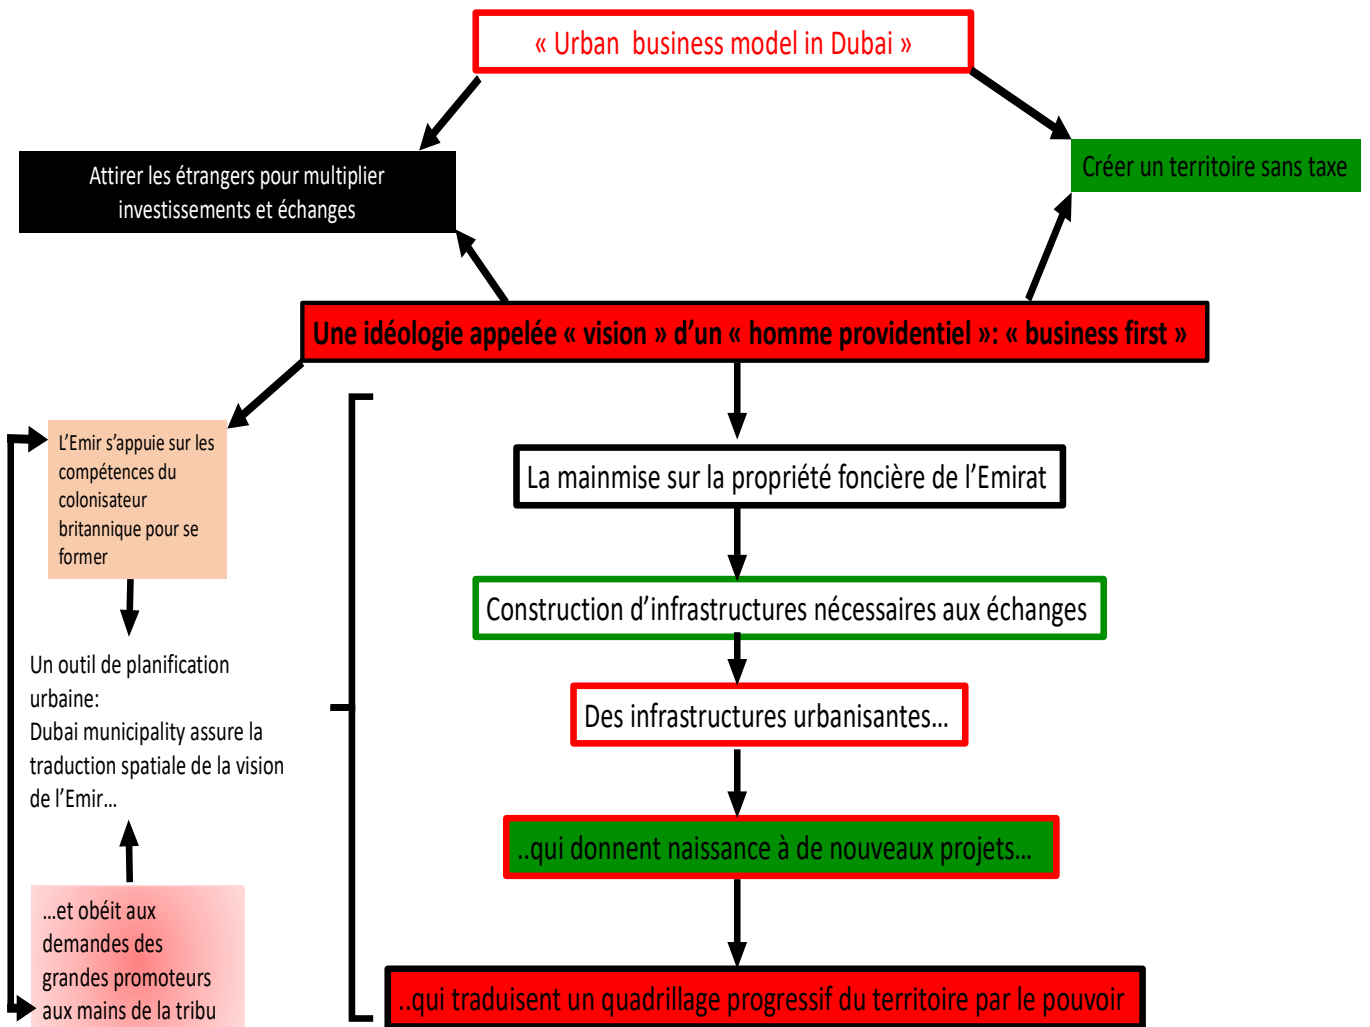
« Urban business model in Dubai »

Attirer les étrangers pour multiplier investissements et échanges

Créer un territoire sans taxe

Une idéologie appelée « vision » d'un « homme providentiel »: « business first »

L'Emir s'appuie sur les compétences du colonisateur britannique pour se former

Un outil de planification urbaine:
Dubai municipality assure la traduction spatiale de la vision de l'Emir…

…et obéit aux demandes des grandes promoteurs aux mains de la tribu

La mainmise sur la propriété foncière de l'Emirat

Construction d'infrastructures nécessaires aux échanges

Des infrastructures urbanisantes…

..qui donnent naissance à de nouveaux projets…

..qui traduisent un quadrillage progressif du territoire par le pouvoir